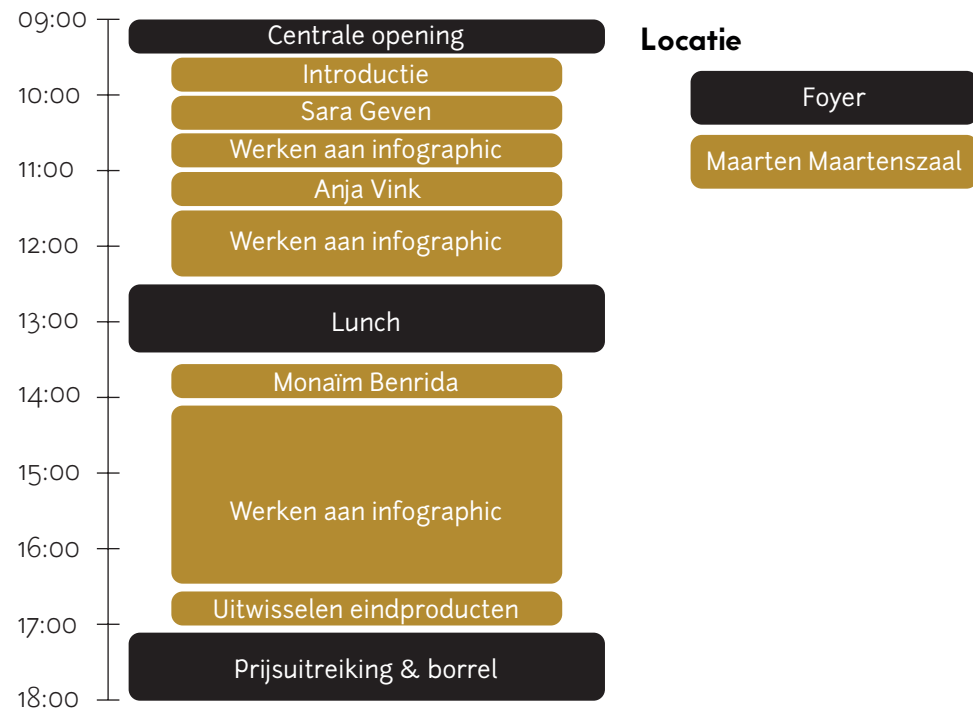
09:00
10:00
11:00
12:00
13:00
14:00
15:00
16:00
17:00
18:00

Centrale opening
Introductie
Sara Geven
Werken aan infographic
Anja Vink
Werken aan infographic
Lunch
Monaïm Benrida
Werken aan infographic
Uitwisselen eindproducten
Prijsuitreiking & borrel

Locatie
Foyer
Maarten Maartenszaal